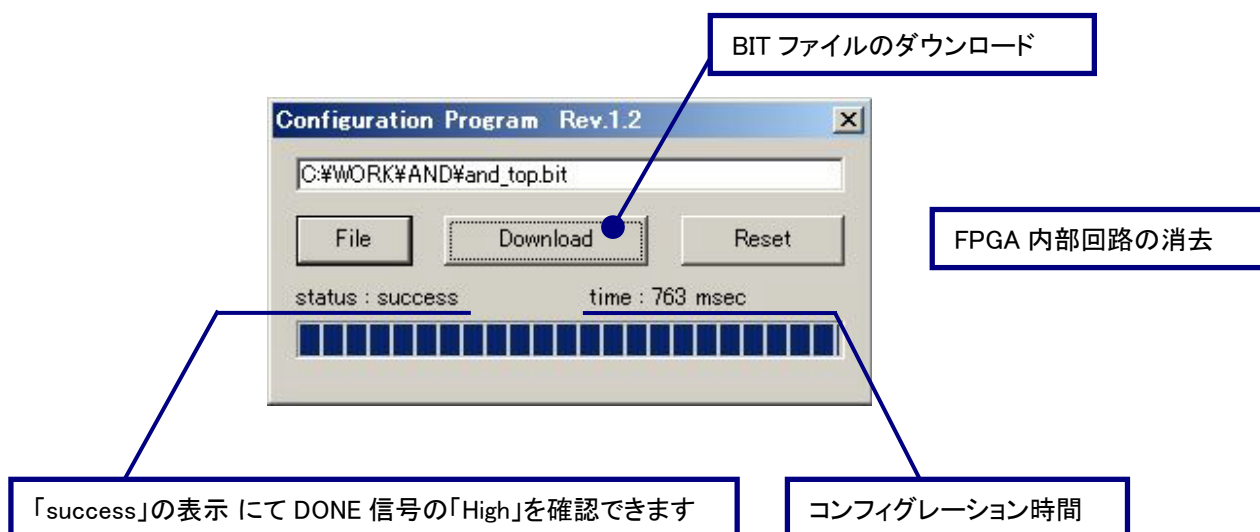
BIT ファイルのダウンロード

Configuration Program Rev.1.2

C:¥WORK¥AND¥and_top.bit

File

Download

Reset

FPGA 内部回路の消去

status : success

time : 763 msec

「success」の表示 にて DONE 信号の「High」を確認できます

コンフィグレーション時間